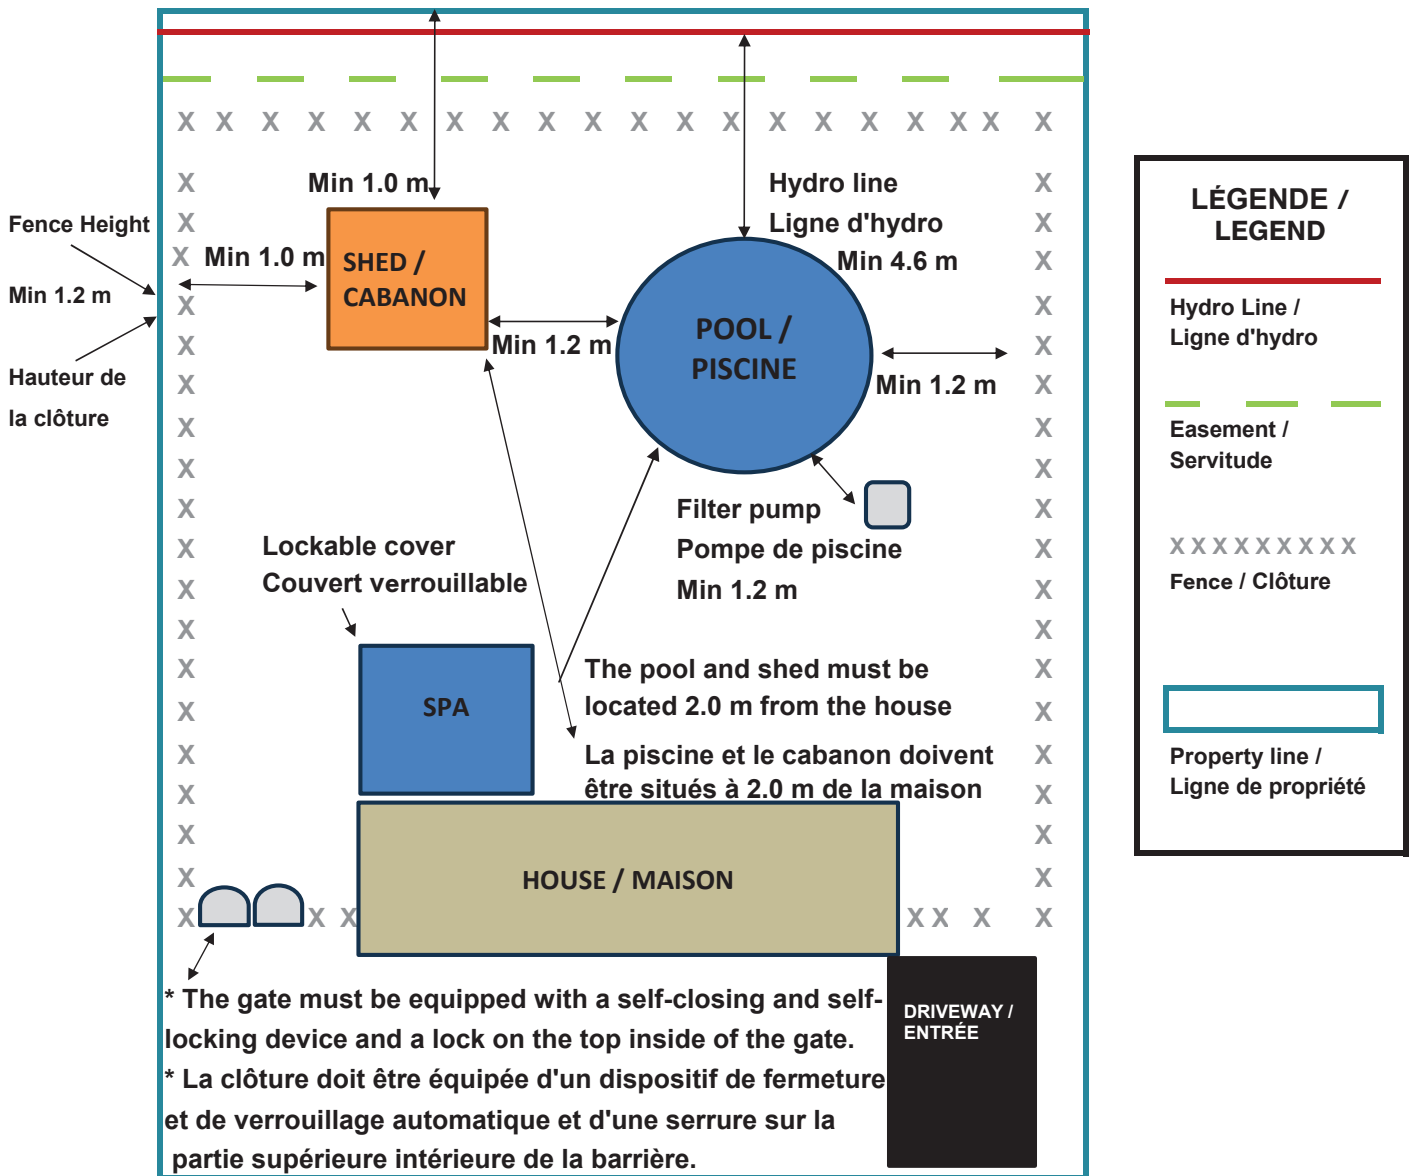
X X X X X X X X X X X X X X X X X X X X

Min 1.0 m

Hydro line
Ligne d'hydro
Min 4.6 m

Fence Height
Min 1.2 m
Hauteur de
la clôture

Min 1.0 m

SHED / CABANON

Min 1.2 m

POOL / PISCINE

Min 1.2 m

Filter pump
Pompe de piscine
Min 1.2 m

Lockable cover
Couvert verrouillable

SPA

The pool and shed must be located 2.0 m from the house

La piscine et le cabanon doivent être situés à 2.0 m de la maison

HOUSE / MAISON

DRIVEWAY / ENTRÉE

* The gate must be equipped with a self-closing and self-locking device and a lock on the top inside of the gate.
* La clôture doit être équipée d'un dispositif de fermeture et de verrouillage automatique et d'une serrure sur la partie supérieure intérieure de la barrière.

LÉGENDE / LEGEND

Hydro Line / Ligne d'hydro

Easement / Servitude

X X X X X X X X X
Fence / Clôture

Property line / Ligne de propriété